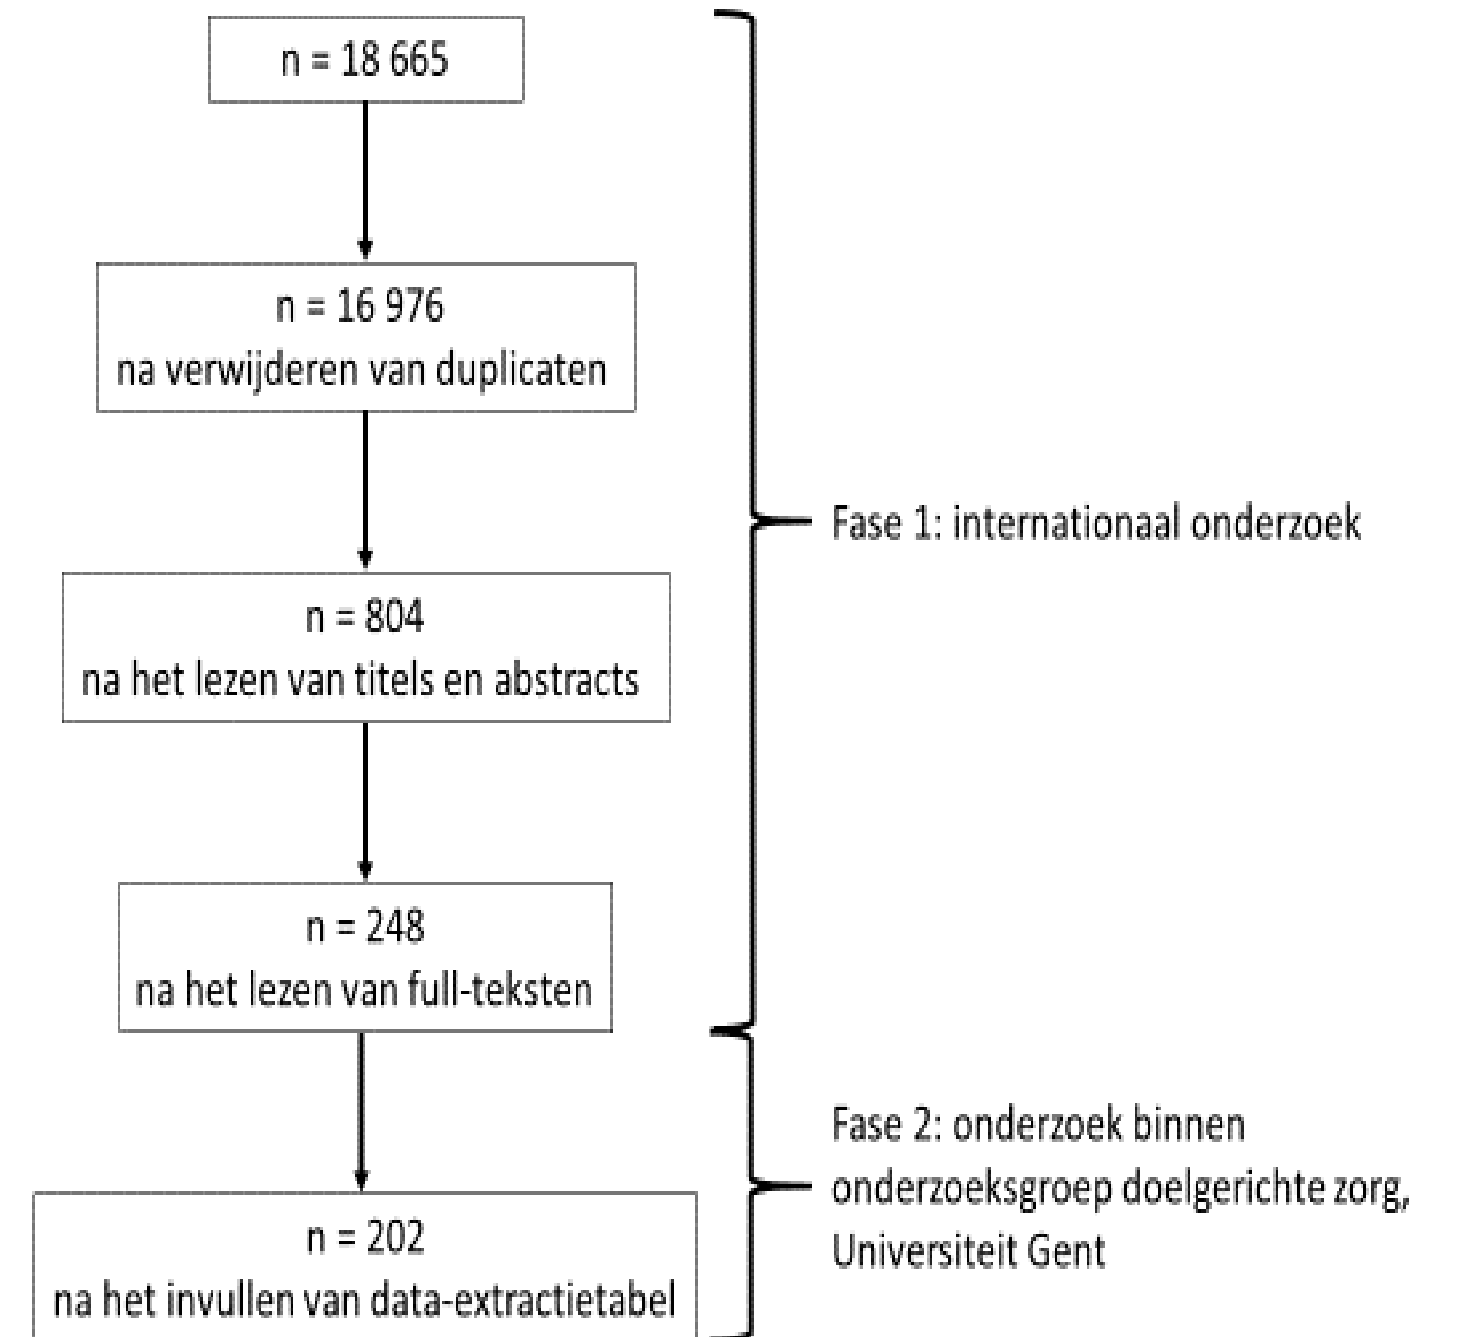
n = 18 665

n = 16 976
na verwijderen van duplicaten

n = 804
na het lezen van titels en abstracts

n = 248
na het lezen van full-teksten

n = 202
na het invullen van data-extractietabel

Fase 1: internationaal onderzoek

Fase 2: onderzoek binnen onderzoeksgroep doelgerichte zorg, Universiteit Gent